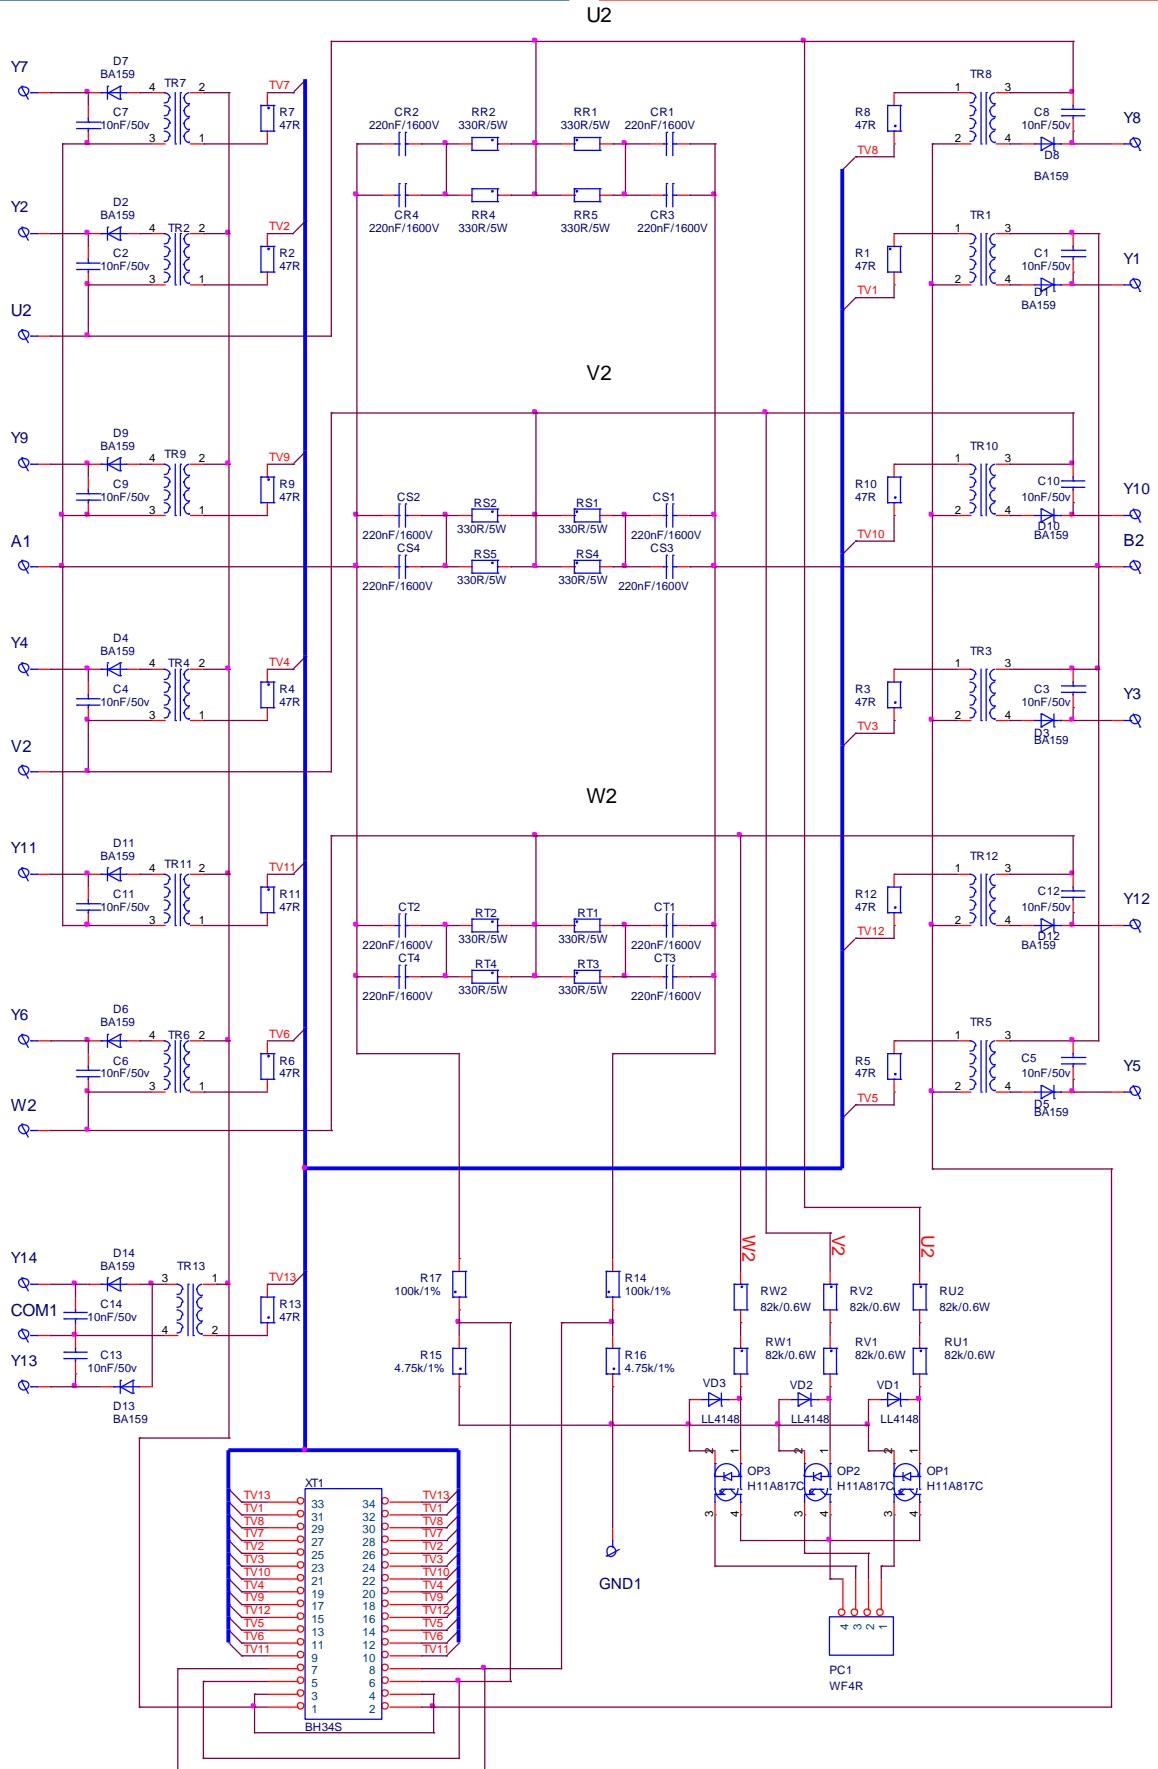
U2

Y7 D7 BA159 TR7 4 2 C7 10nF/50v 3 1 TV7 R7 47R

Y2 D2 BA159 TR2 4 2 C2 10nF/50v 3 1 TV2 R2 47R

U2

CR2 220nF/1600V RR2 330R/5W RR1 330R/5W CR1 220nF/1600V
CR4 220nF/1600V RR4 330R/5W RR5 330R/5W CR3 220nF/1600V

R8 47R TV8 TR8 1 3 2 4 C8 10nF/50v D8 BA159 Y8

R1 47R TV1 TR1 1 3 2 4 C1 10nF/50v D1 BA159 Y1

V2

Y9 D9 BA159 TR9 4 2 C9 10nF/50v 3 1 TV9 R9 47R

A1

CS2 220nF/1600V RS2 330R/5W RS1 330R/5W CS1 220nF/1600V
CS4 220nF/1600V RS5 330R/5W RS4 330R/5W CS3 220nF/1600V

R10 47R TV10 TR10 1 3 2 4 C10 10nF/50v D10 BA159 Y10

B2

Y4 D4 BA159 TR4 4 2 C4 10nF/50v 3 1 TV4 R4 47R

V2

R3 47R TV3 TR3 1 3 2 4 C3 10nF/50v D3 BA159 Y3

W2

Y11 D11 BA159 TR11 4 2 C11 10nF/50v 3 1 TV11 R11 47R

CT2 220nF/1600V RT2 330R/5W RT1 330R/5W CT1 220nF/1600V
CT4 220nF/1600V RT4 330R/5W RT3 330R/5W CT3 220nF/1600V

R12 47R TV12 TR12 1 3 2 4 C12 10nF/50v D12 BA159 Y12

Y6 D6 BA159 TR6 4 2 C6 10nF/50v 3 1 TV6 R6 47R

W2

R5 47R TV5 TR5 1 3 2 4 C5 10nF/50v D5 BA159 Y5

Y14 D14 BA159 TR13 3 1 COM1 C14 10nF/50v 4 2 TV13 R13 47R
Y13 C13 10nF/50v D13 BA159

R17 100k/1% R15 4.75k/1% R14 100k/1% R16 4.75k/1%

W2 V2 U2
RW2 82k/0.6W RV2 82k/0.6W RU2 82k/0.6W
RW1 82k/0.6W RV1 82k/0.6W RU1 82k/0.6W
VD3 LL4148 VD2 LL4148 VD1 LL4148
OP3 H11A817C OP2 H11A817C OP1 H11A817C
2 1 3 4

GND1

XT1
TV13 33 34 TV13
TV1 31 32 TV1
TV8 29 30 TV8
TV7 27 28 TV7
TV2 25 26 TV2
TV3 23 24 TV3
TV10 21 22 TV10
TV4 19 20 TV4
TV9 17 18 TV9
TV12 15 16 TV12
TV5 13 14 TV5
TV6 11 12 TV6
TV11 9 10 TV11
7 8
5 6
3 4
1 2
BH34S

4 3 2 1
PC1
WF4R